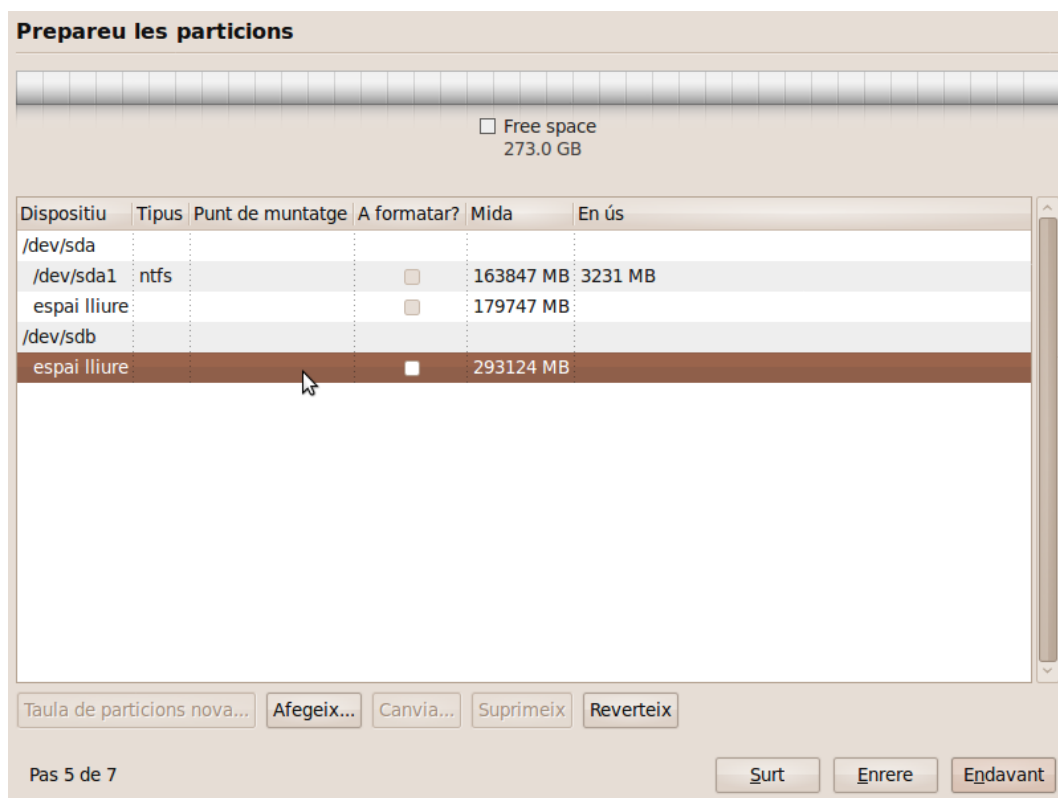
Prepareu les particions

Free space
273.0 GB

| Dispositiu | Tipus | Punt de muntatge | A formatar? | Mida | En ús |
|---|---|---|---|---|---|
| /dev/sda | | | | | |
| /dev/sda1 | ntfs | | | 163847 MB | 3231 MB |
| espai lliure | | | | 179747 MB | |
| /dev/sdb | | | | | |
| espai lliure | | | | 293124 MB | |

Taula de particions nova... Afegeix... Canvia... Suprimeix Reverteix

Pas 5 de 7

Surt Enrere Endavant